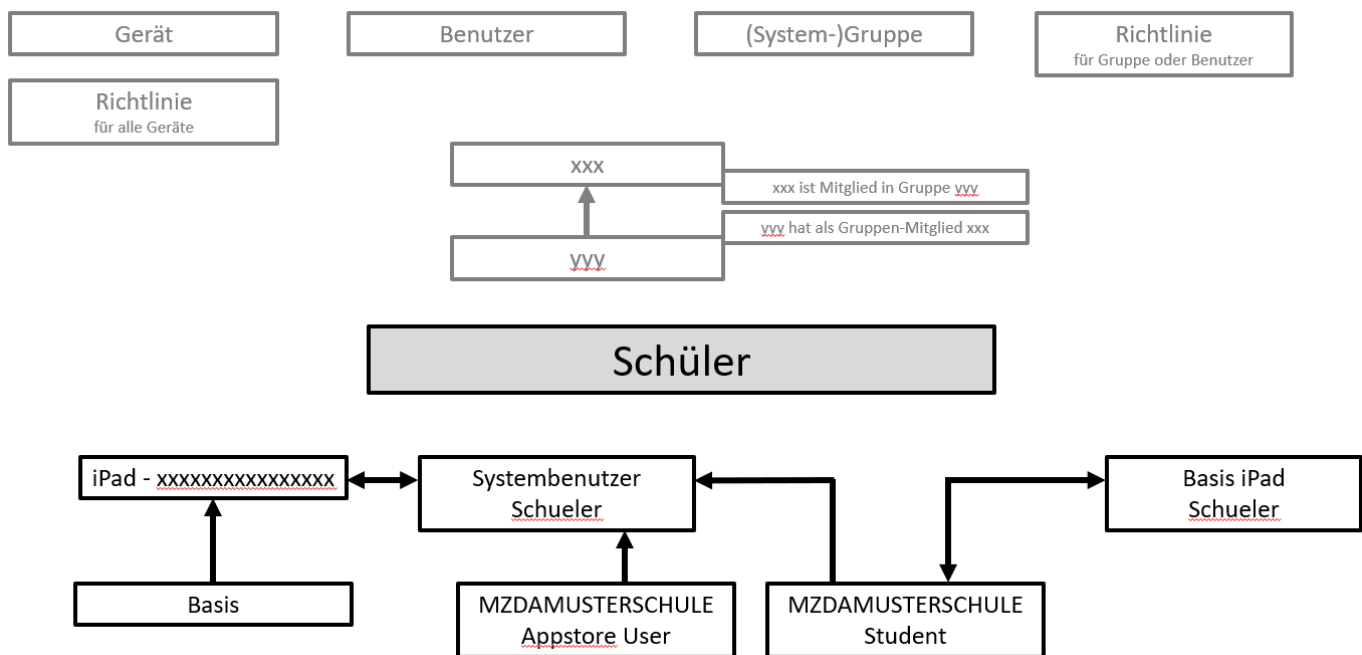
Gerät

Benutzer

(System-)Gruppe

Richtlinie
für Gruppe oder Benutzer

Richtlinie
für alle Geräte

xxx

xxx ist Mitglied in Gruppe yyy

yyy hat als Gruppen-Mitglied xxx

yyy

Schüler

iPad - xxxxxxxxxxxxxxxx

Systembenutzer
Schueler

Basis iPad
Schueler

Basis

MZDAMUSTERSCHULE
Appstore User

MZDAMUSTERSCHULE
Student